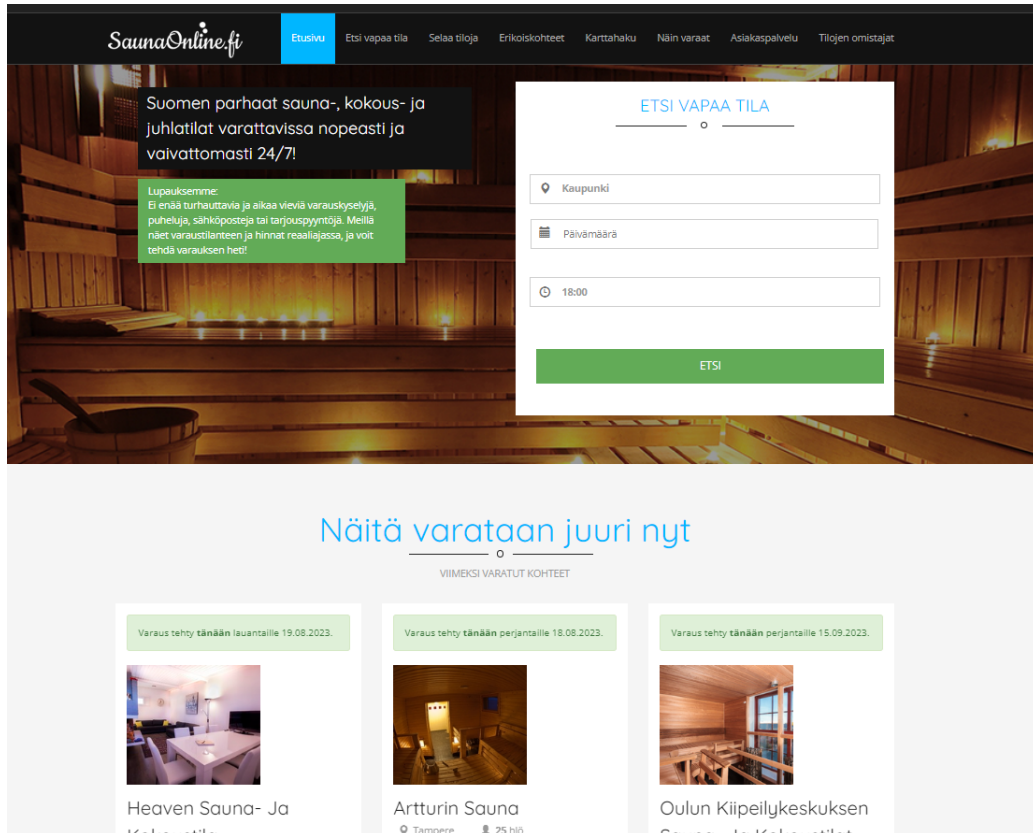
SaunaOnline.fi

Etusivu Etsi vapaa tila Selaa tiloja Erikoiskohteet Karttahaku Näin varaat Asiakaspalvelu Tilojen omistajat

Suomen parhaat sauna-, kokous- ja juhlatilat varattavissa nopeasti ja vaivattomasti 24/7!

Lupauksemme:
Ei enää turhauttavia ja aikaa vieviä varauskyselyjä, puheluja, sähköposteja tai tarjouspyyntöjä. Meillä näet varaustilanteen ja hinnat reaaliajassa, ja voit tehdä varauksen heti!

ETSI VAPAA TILA

Kaupunki

Päivämäärä

18:00

ETSI

Näitä varataan juuri nyt

VIIMEKSI VARATUT KOHTEET

Varaus tehty tänään lauantaille 19.08.2023.

Heaven Sauna- Ja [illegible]

Varaus tehty tänään perjantaille 18.08.2023.

Artturin Sauna
Tampere 25 hlö

Varaus tehty tänään perjantaille 15.09.2023.

Oulun Kiipeilykeskuksen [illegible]